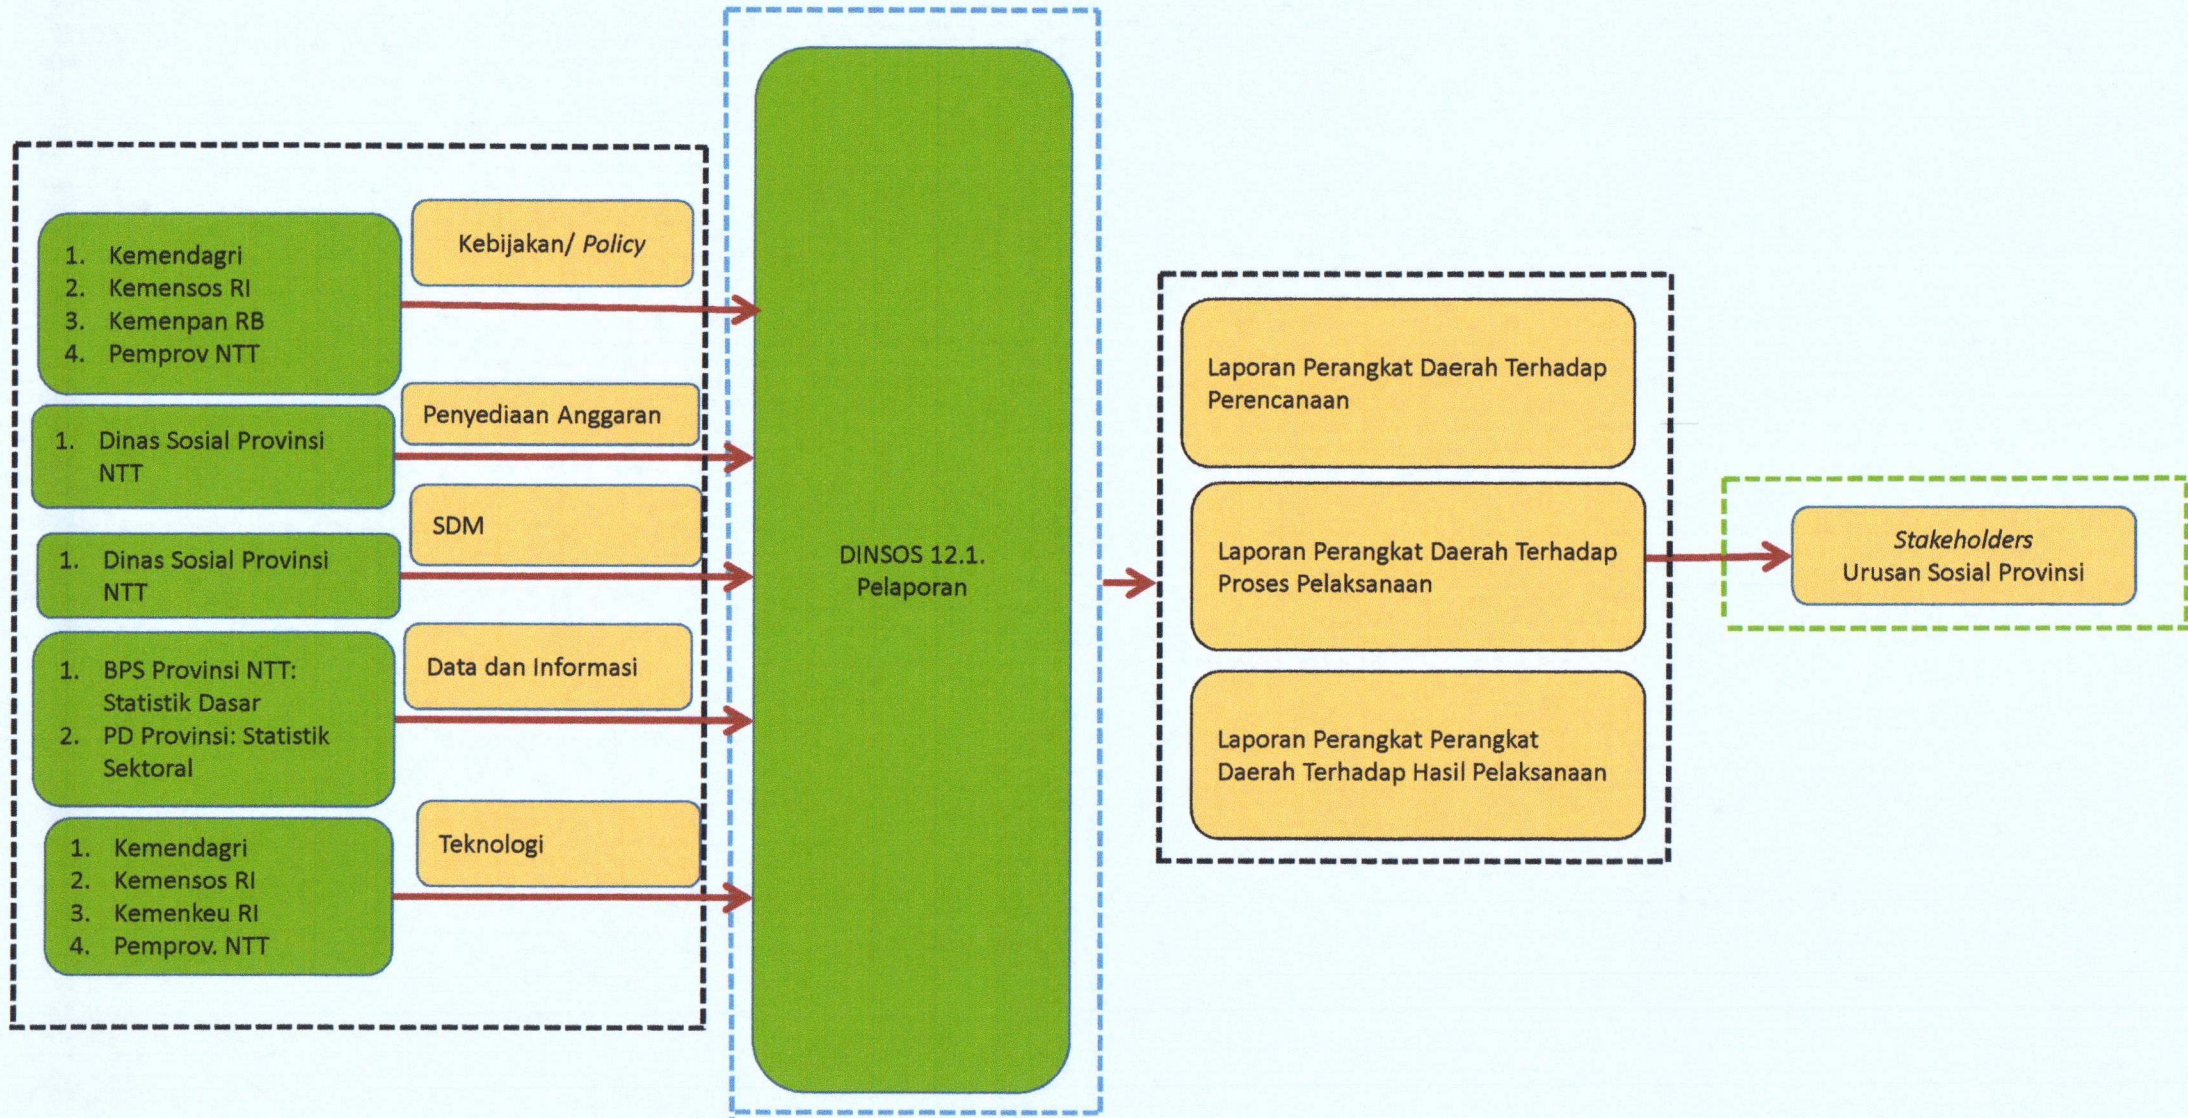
1. Kemendagri
2. Kemensos RI
3. Kemenpan RB
4. Pemprov NTT

Kebijakan/ *Policy*

1. Dinas Sosial Provinsi NTT

Penyediaan Anggaran

1. Dinas Sosial Provinsi NTT

SDM

1. BPS Provinsi NTT: Statistik Dasar
2. PD Provinsi: Statistik Sektoral

Data dan Informasi

1. Kemendagri
2. Kemensos RI
3. Kemenkeu RI
4. Pemprov. NTT

Teknologi

DINSOS 12.1. Pelaporan

Laporan Perangkat Daerah Terhadap Perencanaan

Laporan Perangkat Daerah Terhadap Proses Pelaksanaan

Laporan Perangkat Perangkat Daerah Terhadap Hasil Pelaksanaan

*Stakeholders*
Urusan Sosial Provinsi